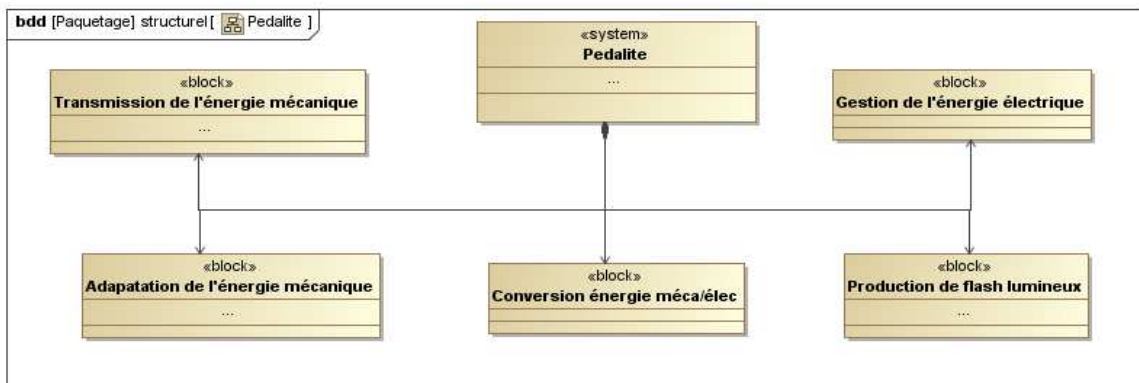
bdd [Paquetage] structurel [ Pedalite ]

«system»
Pedalite
...

«block»
Transmission de l'énergie mécanique
...

«block»
Gestion de l'énergie électrique

«block»
Adapatation de l'énergie mécanique
...

«block»
Conversion énergie méca/élec

«block»
Production de flash lumineux
...